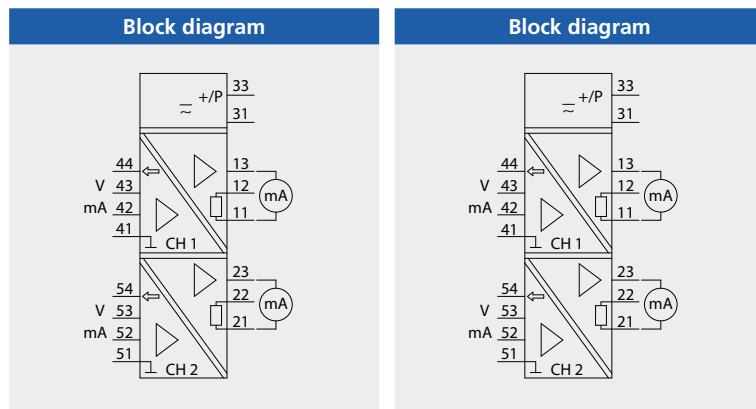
Block diagram

33
$\frac{-}{\sim}$ +/P
31

44
V 43
mA 42
41
CH 1
13
12
11
mA

54
V 53
mA 52
51
CH 2
23
22
21
mA

Block diagram

33
$\frac{-}{\sim}$ +/P
31

44
V 43
mA 42
41
CH 1
13
12
11
mA

54
V 53
mA 52
51
CH 2
23
22
21
mA